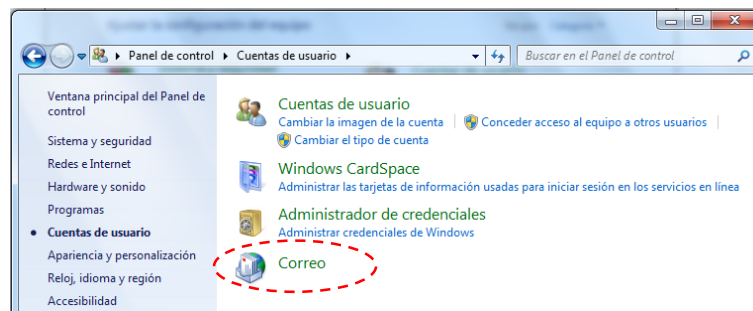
Ajustar la configuración del equipo

Panel de control ▸ Cuentas de usuario ▸

Buscar en el Panel de control

Ventana principal del Panel de control

Sistema y seguridad

Redes e Internet

Hardware y sonido

Programas

Cuentas de usuario

Apariencia y personalización

Reloj, idioma y región

Accesibilidad

Cuentas de usuario

Cambiar la imagen de la cuenta | Conceder acceso al equipo a otros usuarios

Cambiar el tipo de cuenta

Windows CardSpace

Administrar las tarjetas de información usadas para iniciar sesión en los servicios en línea

Administrador de credenciales

Administrar credenciales de Windows

Correo